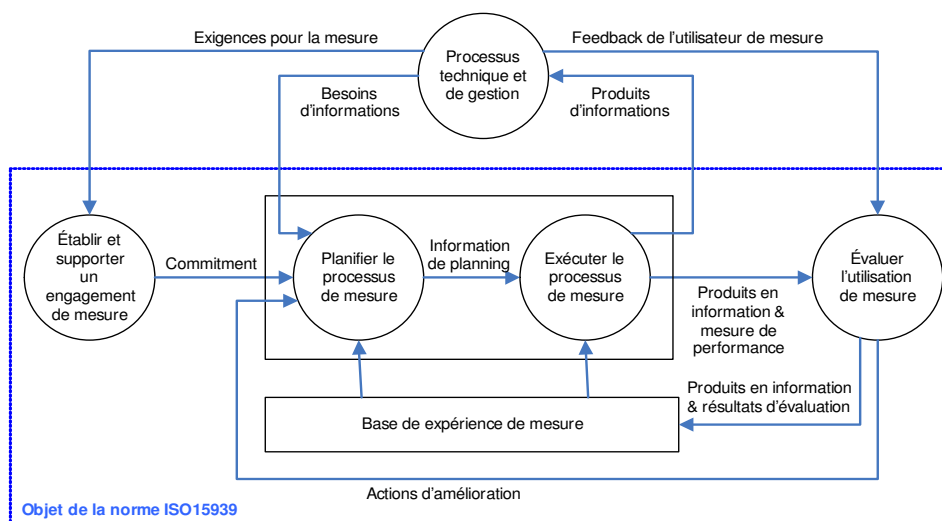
Exigences pour la mesure

Processus technique et de gestion

Feedback de l'utilisateur de mesure

Besoins d'informations

Produits d'informations

Établir et supporter un engagement de mesure

Commitment

Planifier le processus de mesure

Information de planning

Exécuter le processus de mesure

Évaluer l'utilisation de mesure

Produits en information & mesure de performance

Produits en information & résultats d'évaluation

Base de expérience de mesure

Actions d'amélioration

Objet de la norme ISO15939